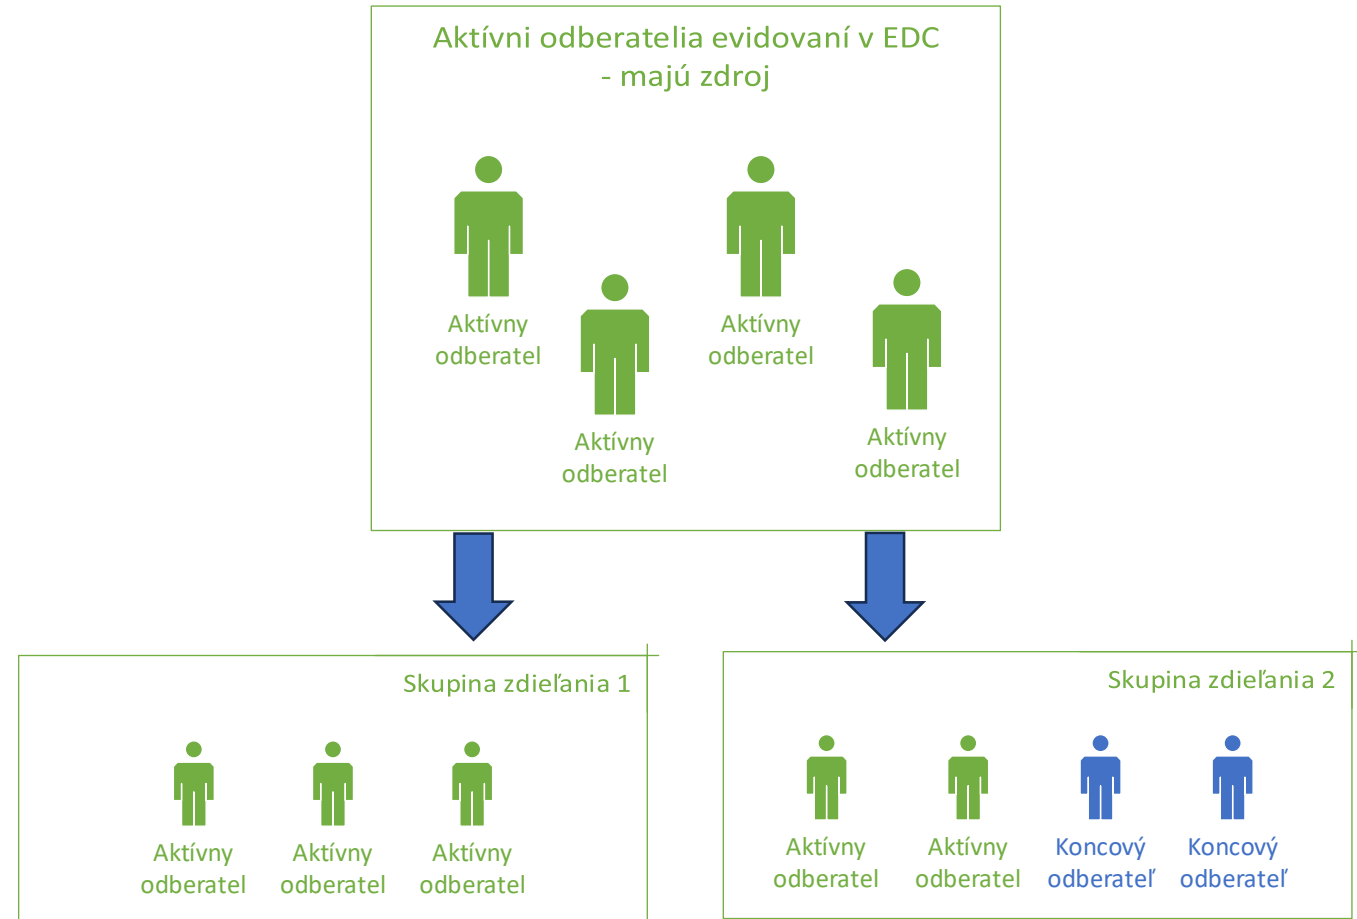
Aktívni odberatelia evidovaní v EDC
- majú zdroj

Aktívny odberatel

Aktívny odberatel

Aktívny odberatel

Aktívny odberatel

Skupina zdieľania 1

Aktívny odberatel

Aktívny odberatel

Aktívny odberatel

Skupina zdieľania 2

Aktívny odberatel

Aktívny odberatel

Koncový odberateľ

Koncový odberateľ